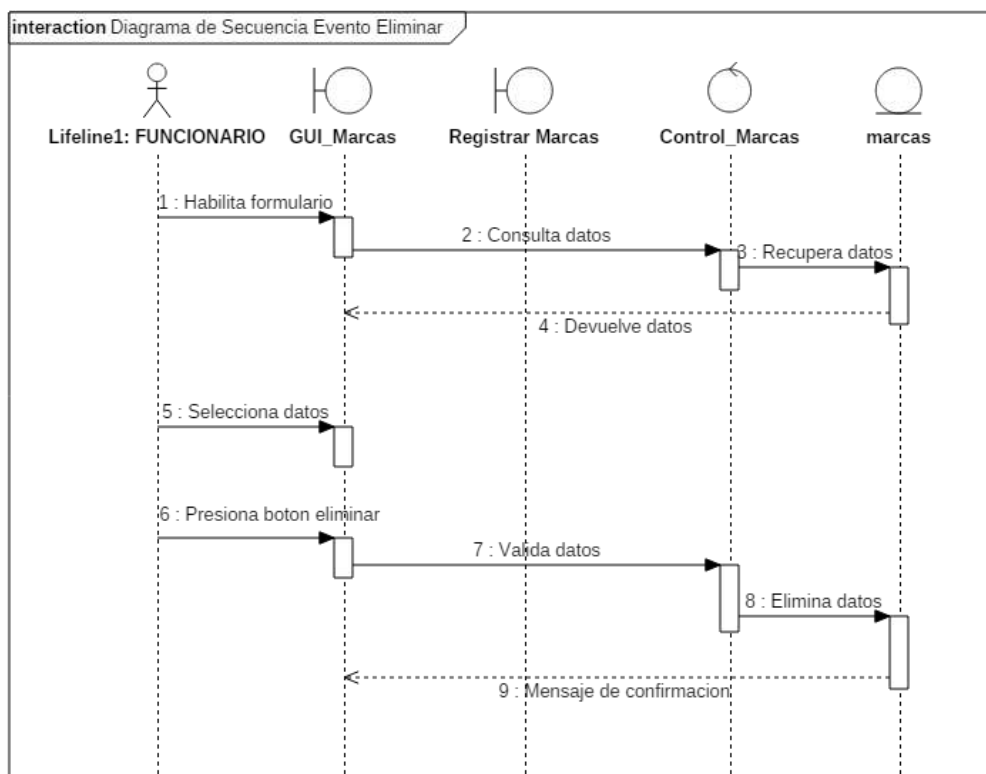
interaction Diagrama de Secuencia Evento Eliminar

Lifeline1: FUNCIONARIO

GUI_Marcas

Registrar Marcas

Control_Marcas

marcas

1 : Habilita formulario

2 : Consulta datos

3 : Recupera datos

4 : Devuelve datos

5 : Selecciona datos

6 : Presiona boton eliminar

7 : Valida datos

8 : Elimina datos

9 : Mensaje de confirmacion